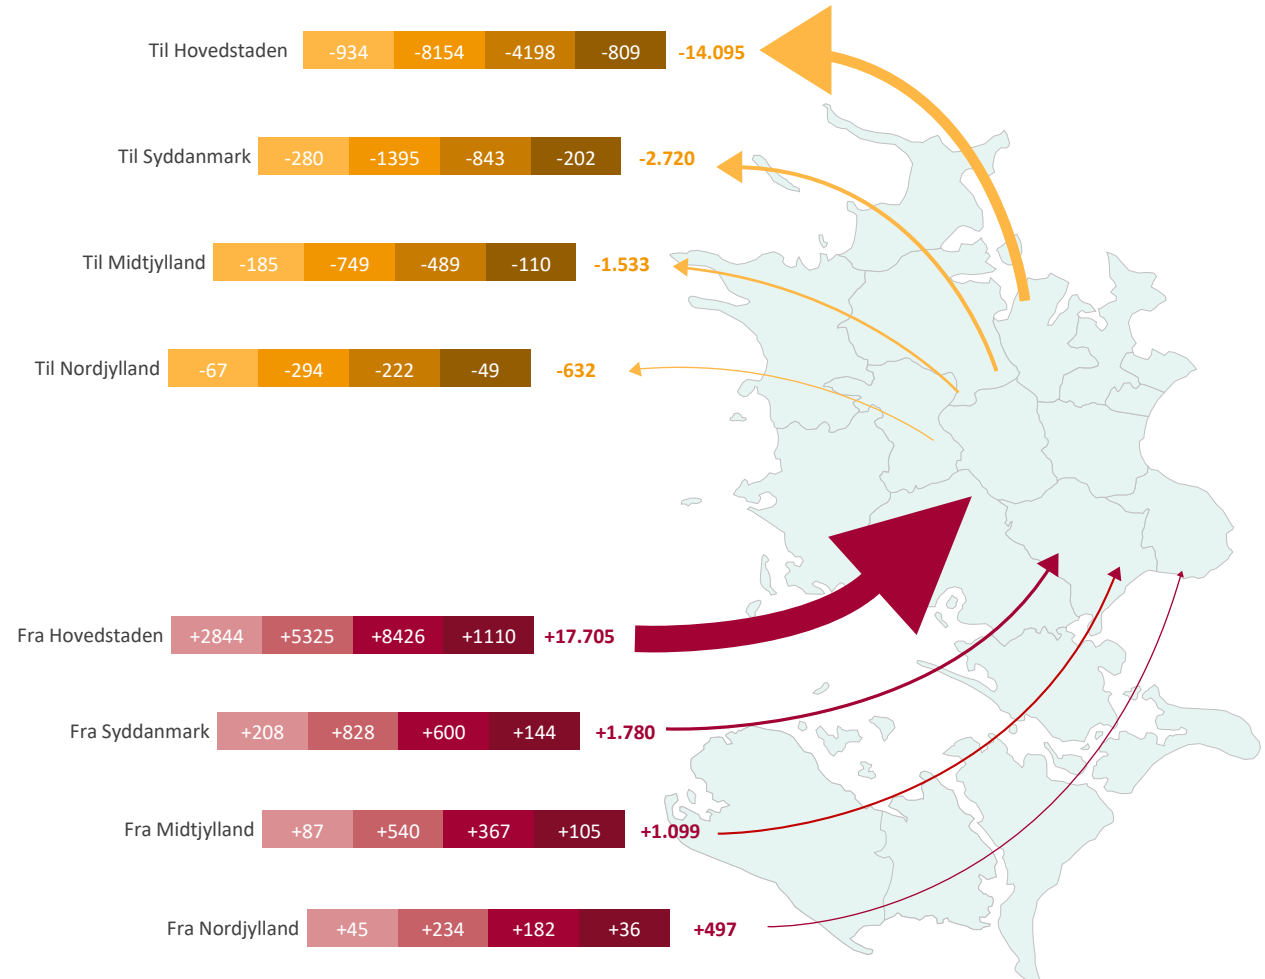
Til Hovedstaden -934 -8154 -4198 -809 -14.095

Til Syddanmark -280 -1395 -843 -202 -2.720

Til Midtjylland -185 -749 -489 -110 -1.533

Til Nordjylland -67 -294 -222 -49 -632

Fra Hovedstaden +2844 +5325 +8426 +1110 +17.705

Fra Syddanmark +208 +828 +600 +144 +1.780

Fra Midtjylland +87 +540 +367 +105 +1.099

Fra Nordjylland +45 +234 +182 +36 +497